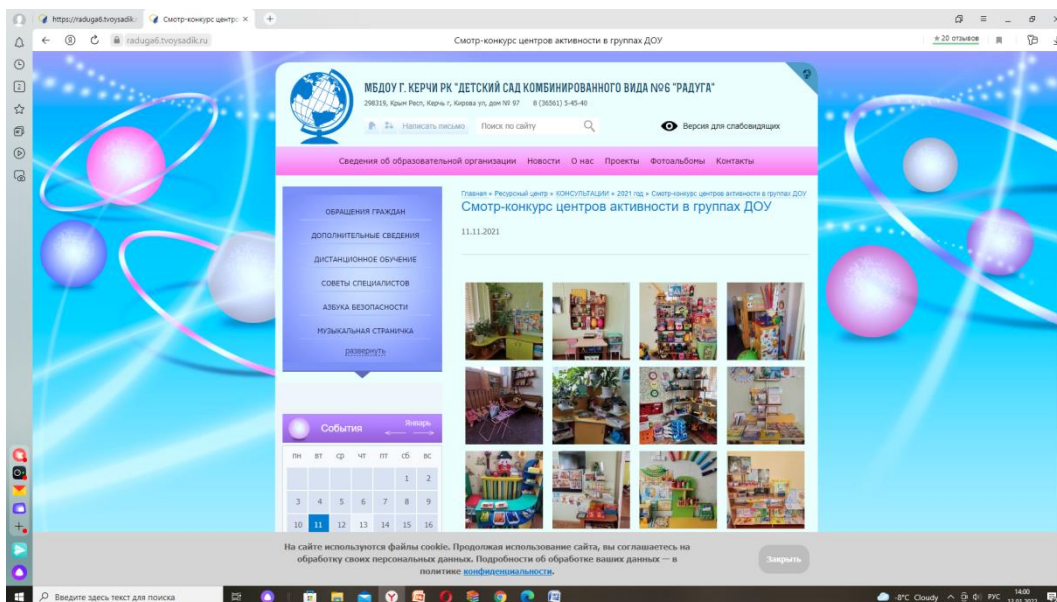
https://raduga6.tvoysadik. Смотр-конкурс центр ×
raduga6.tvoysadik.ru
Смотр-конкурс центров активности в группах ДОУ
★20 отзывов

МБДОУ Г. КЕРЧИ РК "ДЕТСКИЙ САД КОМБИНИРОВАННОГО ВИДА №6 "РАДУГА"
298319, Крым Респ, Керчь г, Кирова ул, дом № 97 8 (36561) 5-45-40
Написать письмо Поиск по сайту Версия для слабовидящих

Сведения об образовательной организации Новости О нас Проекты Фотоальбомы Контакты

ОБРАЩЕНИЯ ГРАЖДАН
ДОПОЛНИТЕЛЬНЫЕ СВЕДЕНИЯ
ДИСТАНЦИОННОЕ ОБУЧЕНИЕ
СОВЕТЫ СПЕЦИАЛИСТОВ
АЗБУКА БЕЗОПАСНОСТИ
МУЗЫКАЛЬНАЯ СТРАНИЧКА
развернуть

Главная » Ресурсный центр » КОНСУЛЬТАЦИИ » 2021 год » Смотр-конкурс центров активности в группах ДОУ
Смотр-конкурс центров активности в группах ДОУ
11.11.2021

События Январь

| пн | вт | ср | чт | пт | сб | вс |
|---|---|---|---|---|---|---|
| | | | | | 1 | 2 |
| 3 | 4 | 5 | 6 | 7 | 8 | 9 |
| 10 | 11 | 12 | 13 | 14 | 15 | 16 |

На сайте используются файлы cookie. Продолжая использование сайта, вы соглашаетесь на обработку своих персональных данных. Подробности об обработке ваших данных — в политике конфиденциальности.
Закрыть

Введите здесь текст для поиска
-8°C Cloudy РУС 14:00